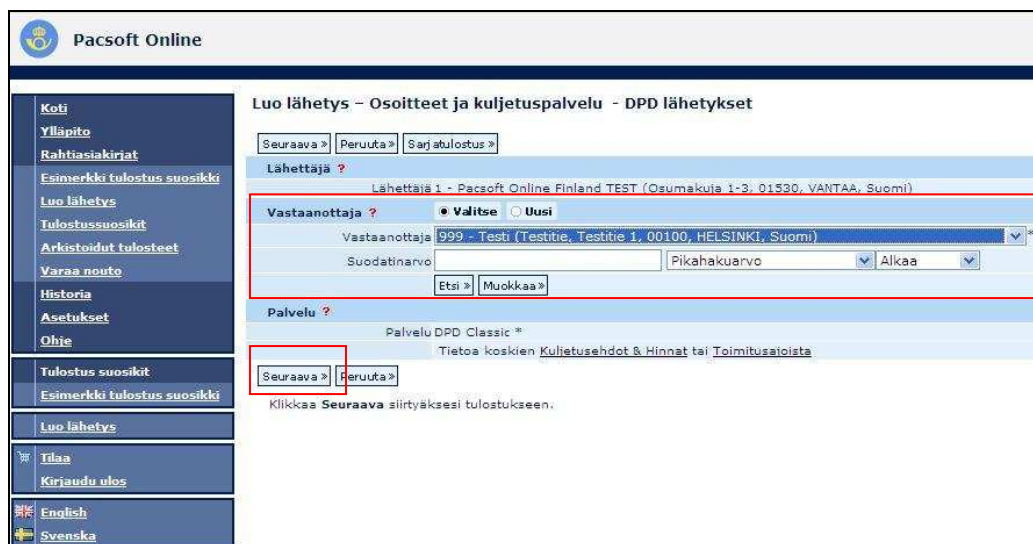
Pacsoft Online

Koti
Ylläpito
Rahtiasiakirjat
Esimerkki tulostus suosikki
Luo lähetys
Tulostussuosikit
Arkistoidut tulosteet
Varaa nouto
Historia
Asetukset
Ohje

Tulostus suosikit
Esimerkki tulostus suosikki

Luo lähetys

Tilaa
Kirjaudu ulos

English
Svenska

Luo lähetys – Osoitteet ja kuljetuspalvelu - DPD lähetykset

Seuraava » Peruuta » Sarjatulostus »

Lähettäjä ?
Lähettäjä 1 - Pacsoft Online Finland TEST (Osumakuja 1-3, 01530, VANTAA, Suomi)

Vastaanottaja ? Valitse Uusi
Vastaanottaja 999 - Testi (Testitie, Testitie 1, 00100, HELSINKI, Suomi)
Suodatinarvo Pikahakuarvo Alkaa
Etsi » Muokkaa »

Palvelu ?
Palvelu DPD Classic *
Tietoa koskien Kuljetusehdot & Hinnat tai Toimitusajoista

Seuraava » Peruuta »

Klikkaa Seuraava siirtyäksesi tulostukseen.